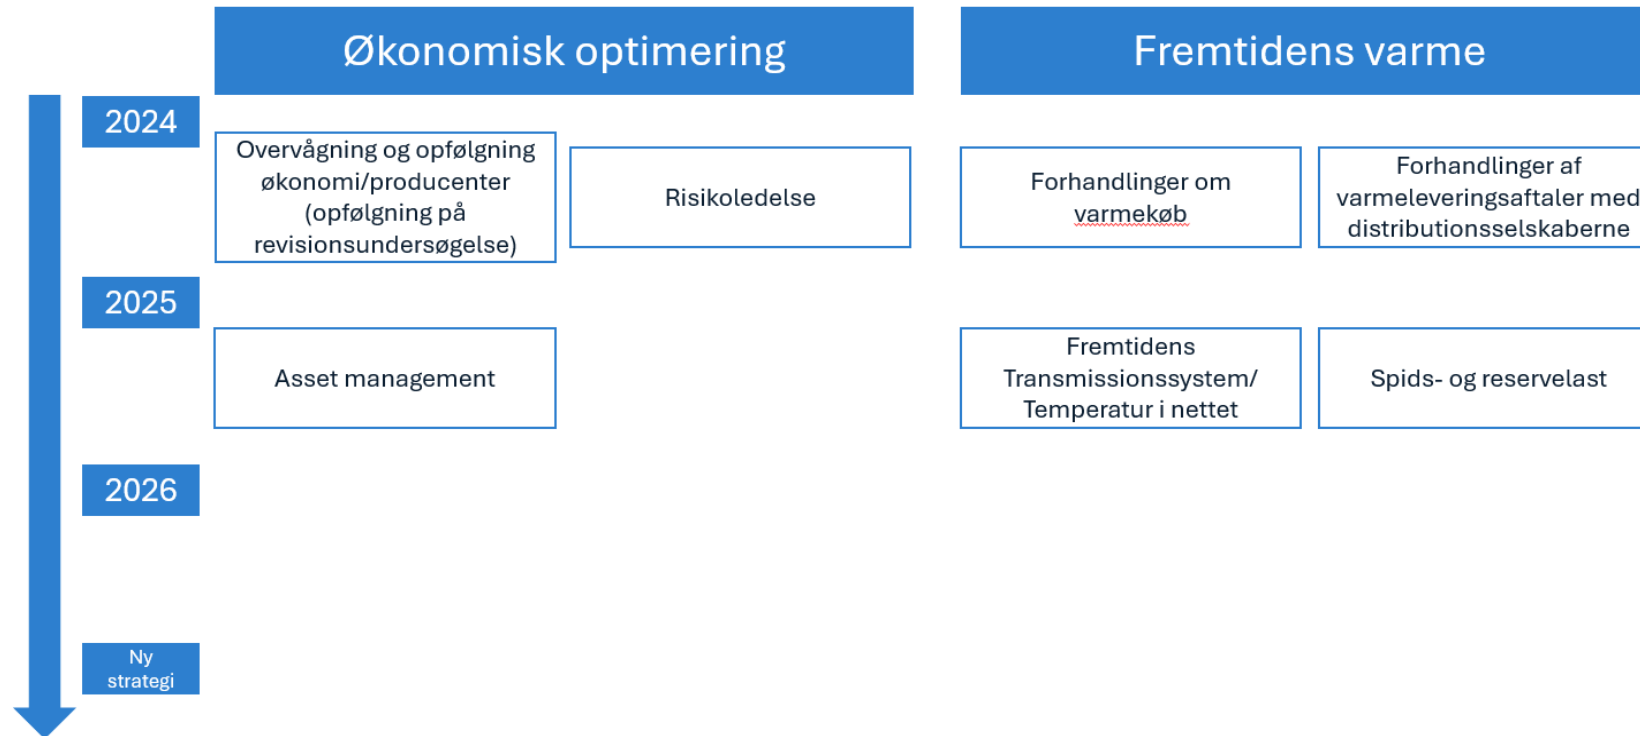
Økonomisk optimering

Fremtidens varme

2024

Overvågning og opfølgning økonomi/producenter (opfølgning på revisionsundersøgelse)

Risikoledelse

Forhandlinger om varmekøb

Forhandlinger af varmeleveringsaftaler med distributionsselskaberne

2025

Asset management

Fremtidens Transmissionssystem/ Temperatur i nettet

Spids- og reservelast

2026

Ny strategi